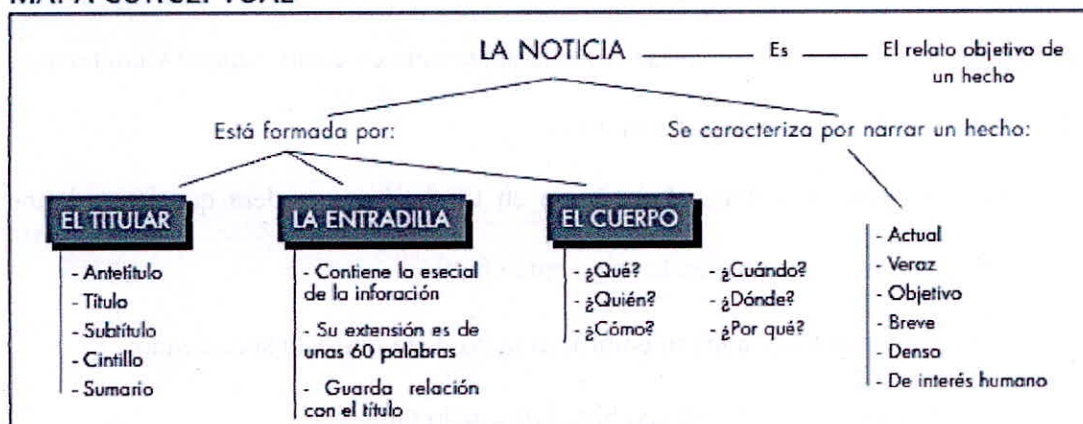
MAPA CONCEPTUAL

LA NOTICIA — Es — El relato objetivo de un hecho

Está formada por:

Se caracteriza por narrar un hecho:

EL TITULAR
- Antetítulo
- Título
- Subtítulo
- Cintillo
- Sumario

LA ENTRADILLA
- Contiene lo esecial de la inforación
- Su extensión es de unas 60 palabras
- Guarda relación con el título

EL CUERPO
- ¿Qué?
- ¿Quién?
- ¿Cómo?
- ¿Cuándo?
- ¿Dónde?
- ¿Por qué?

- Actual
- Veraz
- Objetivo
- Breve
- Denso
- De interés humano